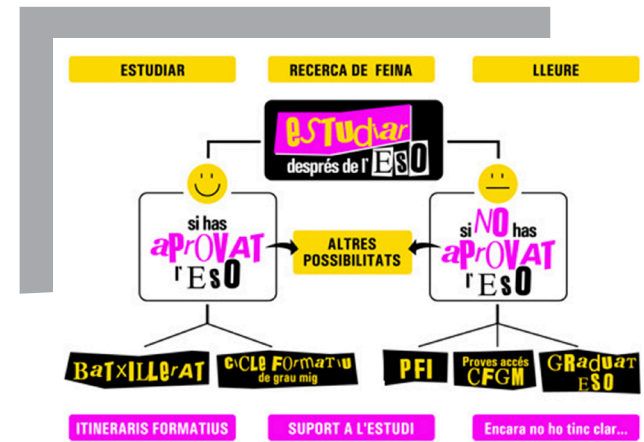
ESTUDIAR

RECERCA DE FEINA

LLEURE

estudiar després de l'ESO

si has aprovat l'ESO

ALTRES POSSIBILITATS

si NO has aprovat l'ESO

Batxillerat

Cicle formatiu de grau mig

PFI

Proves accés CFGM

Graduat ESO

ITINERARIS FORMATIUS

SUPORT A L'ESTUDI

Encara no ho tinc clar...